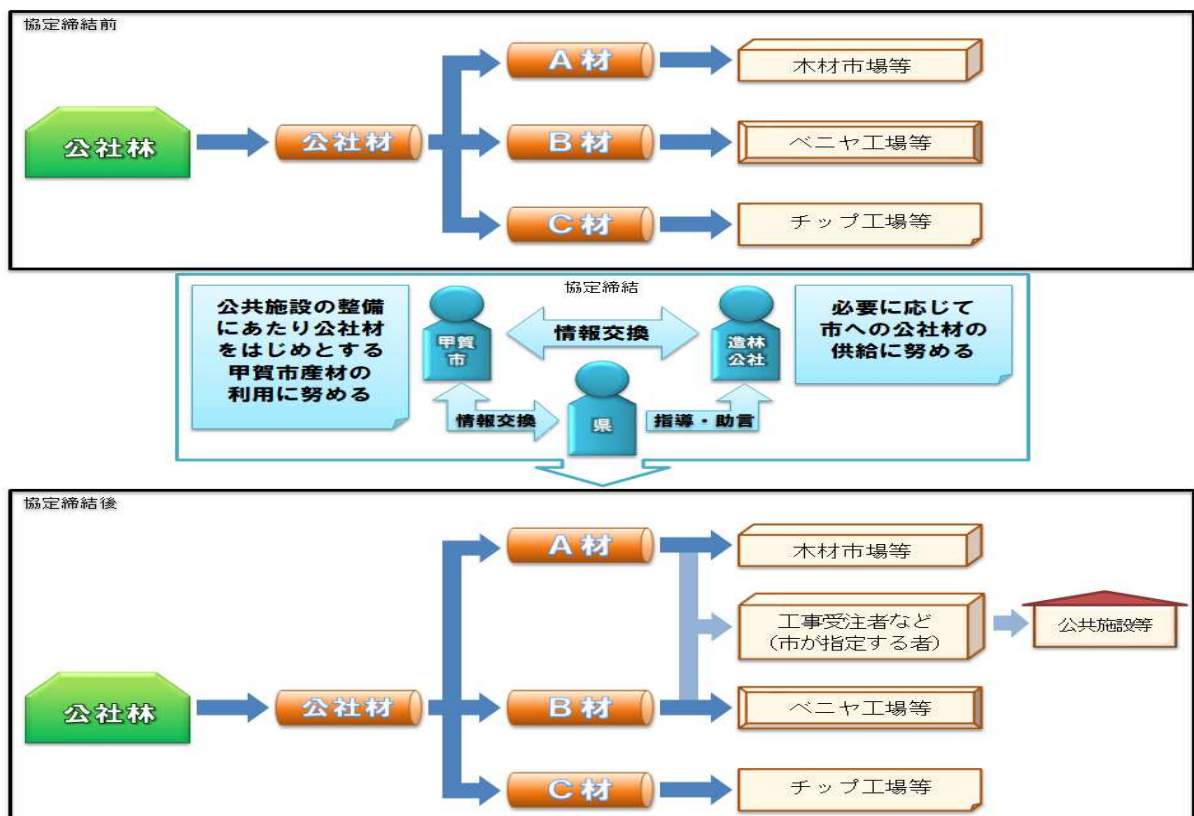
協定締結前

公社林

公社材

A材

B材

C材

木材市場等

ベニヤ工場等

チップ工場等

協定締結

公共施設の整備にあたり公社材をはじめとする甲賀市産材の利用に努める

甲賀市

情報交換

造林公社

必要に応じて市への公社材の供給に努める

情報交換

県

指導・助言

協定締結後

公社林

公社材

A材

B材

C材

木材市場等

工事受注者など（市が指定する者）

公共施設等

ベニヤ工場等

チップ工場等